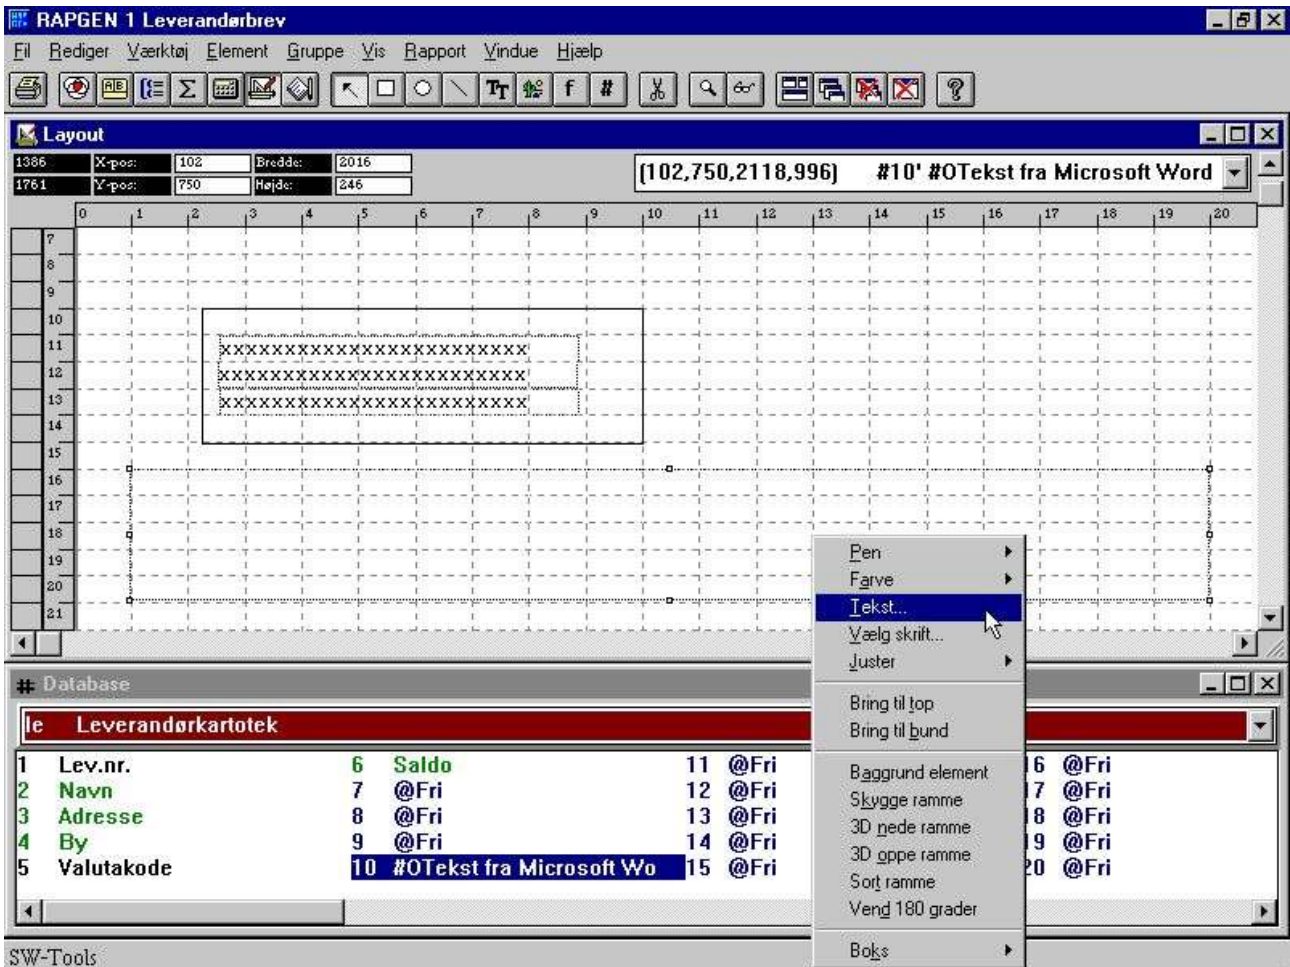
RAPGEN 1 Leverandørbrev

Fil Rediger Værktøj Element Gruppe Vis Rapport Vindue Hjælp

Layout

1386 X-pos: 102 Bredde: 2016
1761 Y-pos: 750 Højde: 246

(102,750,2118,996) #10' #0Tekst fra Microsoft Word

0 1 2 3 4 5 6 7 8 9 10 11 12 13 14 15 16 17 18 19 20

7
8
9
10
11
12
13
14
15
16
17
18
19
20
21

XXXXXXXXXXXXXXXXXXXXXXXX
XXXXXXXXXXXXXXXXXXXXXXXX
XXXXXXXXXXXXXXXXXXXXXXXX

Pen
Farve
Tekst...
Vælg skrift...
Juster
Bring til top
Bring til bund
Baggrund element
Skygge ramme
3D nede ramme
3D oppe ramme
Sort ramme
Vend 180 grader
Boks

Database

le Leverandørkartotek

| | | | | | | | |
|---|---|---|---|---|---|---|---|
| 1 | Lev.nr. | 6 | Saldo | 11 | @Fri | 16 | @Fri |
| 2 | Navn | 7 | @Fri | 12 | @Fri | 17 | @Fri |
| 3 | Adresse | 8 | @Fri | 13 | @Fri | 18 | @Fri |
| 4 | By | 9 | @Fri | 14 | @Fri | 19 | @Fri |
| 5 | Valutakode | 10 | #0Tekst fra Microsoft Wo | 15 | @Fri | 20 | @Fri |

SW-Tools